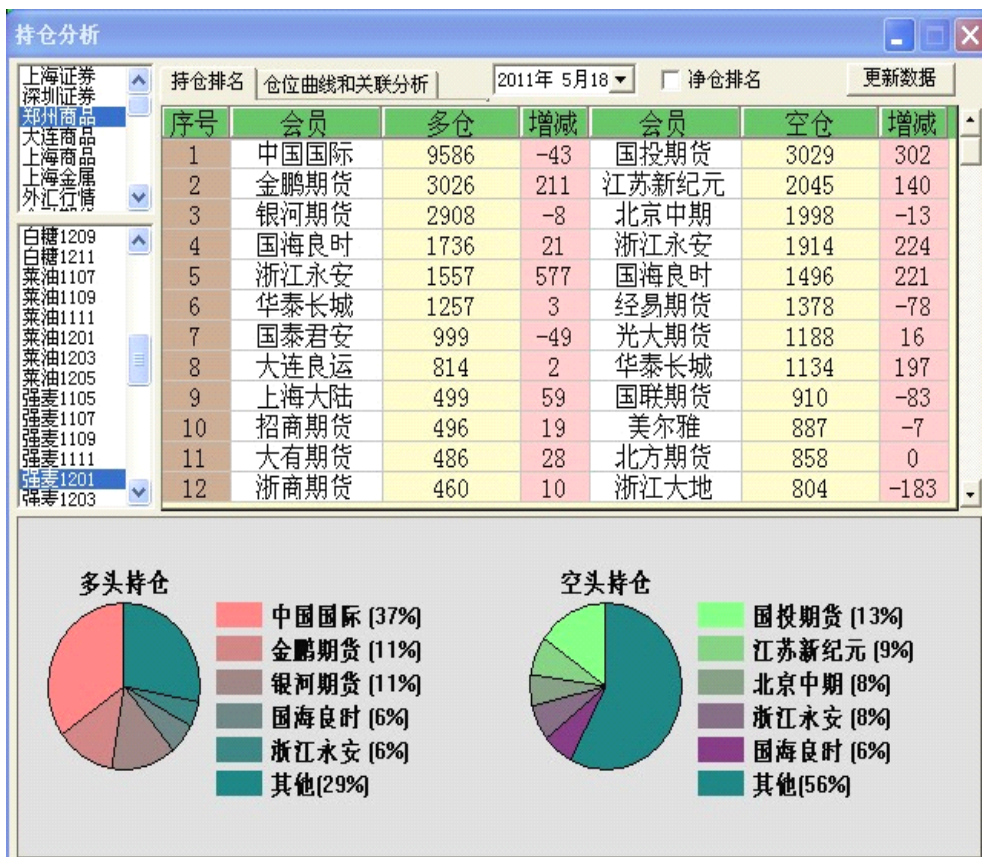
持仓分析

上海证券
深圳证券
郑州商品
大连商品
上海商品
上海金属
外汇行情

白糖1209
白糖1211
菜油1107
菜油1109
菜油1111
菜油1201
菜油1203
菜油1205
强麦1105
强麦1107
强麦1109
强麦1111
强麦1201
强麦1203

持仓排名 仓位曲线和关联分析 2011年 5月18 净仓排名 更新数据

| 序号 | 会员 | 多仓 | 增减 | 会员 | 空仓 | 增减 |
|---|---|---|---|---|---|---|
| 1 | 中国国际 | 9586 | -43 | 国投期货 | 3029 | 302 |
| 2 | 金鹏期货 | 3026 | 211 | 江苏新纪元 | 2045 | 140 |
| 3 | 银河期货 | 2908 | -8 | 北京中期 | 1998 | -13 |
| 4 | 国海良时 | 1736 | 21 | 浙江永安 | 1914 | 224 |
| 5 | 浙江永安 | 1557 | 577 | 国海良时 | 1496 | 221 |
| 6 | 华泰长城 | 1257 | 3 | 经易期货 | 1378 | -78 |
| 7 | 国泰君安 | 999 | -49 | 光大期货 | 1188 | 16 |
| 8 | 大连良运 | 814 | 2 | 华泰长城 | 1134 | 197 |
| 9 | 上海大陆 | 499 | 59 | 国联期货 | 910 | -83 |
| 10 | 招商期货 | 496 | 19 | 美尔雅 | 887 | -7 |
| 11 | 大有期货 | 486 | 28 | 北方期货 | 858 | 0 |
| 12 | 浙商期货 | 460 | 10 | 浙江大地 | 804 | -183 |

多头持仓
中国国际 [37%]
金鹏期货 [11%]
银河期货 [11%]
国海良时 [6%]
浙江永安 [6%]
其他[29%]

空头持仓
国投期货 [13%]
江苏新纪元 [9%]
北京中期 [8%]
浙江永安 [8%]
国海良时 [6%]
其他[56%]